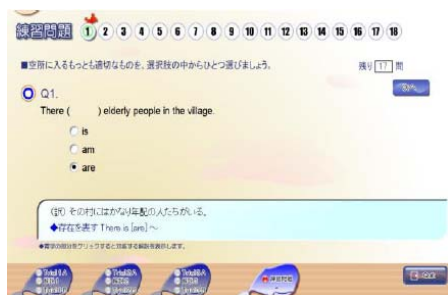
練習問題 1 2 3 4 5 6 7 8 9 10 11 12 13 14 15 16 17 18

■空所に入るもっとも適切なものを、選択肢の中からひとつ選びましょう。

残り 17 問

O Q1.

There ( ) elderly people in the village.

is

am

are

(訳) その村にはかなり年配の人たちがいる。

◆存在を表す There is [are] ～

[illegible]

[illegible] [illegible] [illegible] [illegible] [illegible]